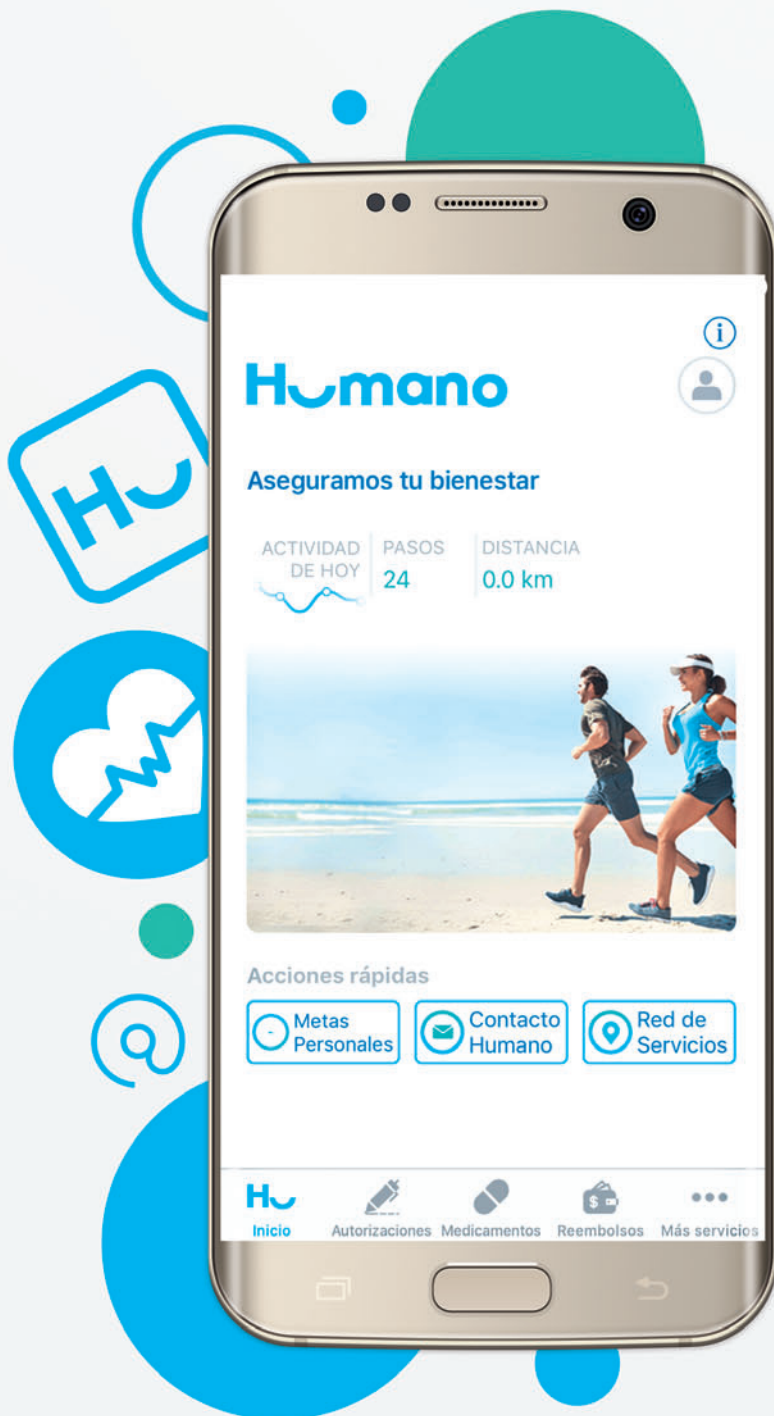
HU

Humano

Aseguramos tu bienestar

ACTIVIDAD DE HOY | PASOS 24 | DISTANCIA 0.0 km

Acciones rápidas

Metas Personales
Contacto Humano
Red de Servicios

HU Inicio
Autorizaciones
Medicamentos
Reembolsos
Más servicios